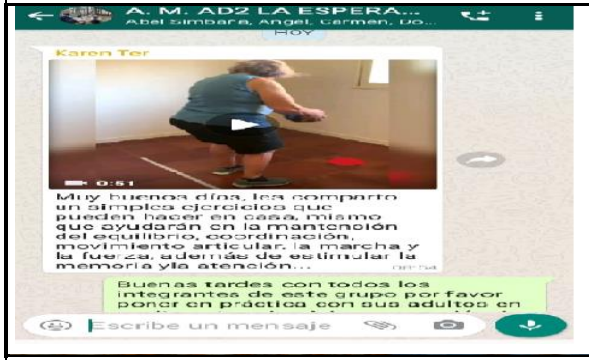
A. M. AD2 LA ESPERA...
Abel Simbara, Angel, Carmen, Do...
HOY

Karen Ter
0:51
Muy buenos días, les comparto un simple ejercicios que pueden hacer en casa, mismo que ayudarán en la mantención del equilibrio, coordinación, movimiento articular, la marcha y la fuerza, además de estimular la memoria yla atención...
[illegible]

Buenas tardes con todos los integrantes de este grupo por favor poner en práctica con sus adultos en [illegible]

Escribe un mensaje